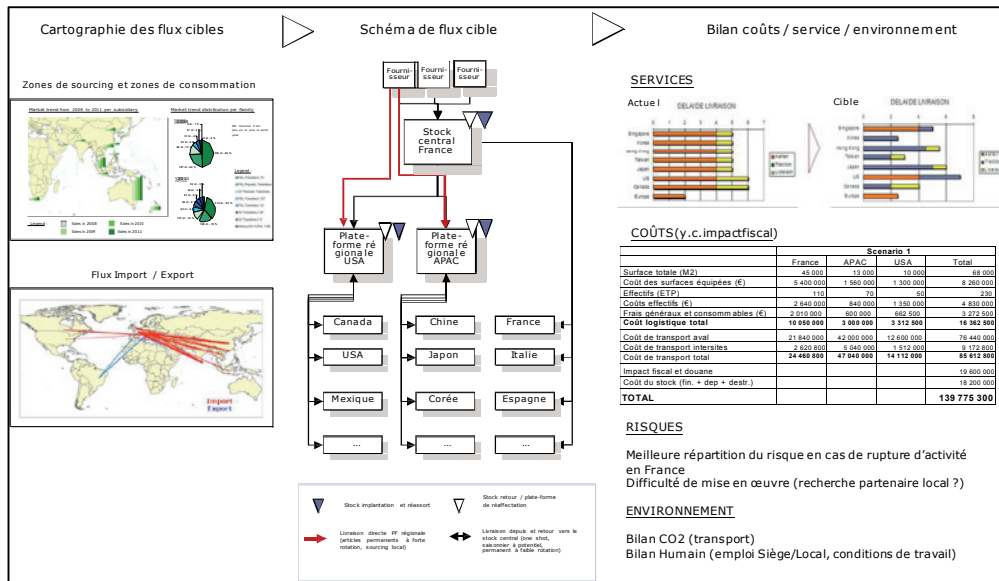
Cartographie des flux cibles

Schéma de flux cible

Bilan coûts / service / environnement

Zones de sourcing et zones de consommation

Market trend from 2008 to 2011 per subsidiary

Market trend distribution per family

Legend

Sales in 2008

Sales in 2009

Sales in 2010

Sales in 2011

Flux Import / Export

Import

Export

Fournisseur

Fournisseur

Fournisseur

Stock central France

Plate-forme régionale USA

Plate-forme régionale APAC

Canada

USA

Mexique

...

Chine

Japon

Corée

...

France

Italie

Espagne

...

Stock implantation et réassort

Stock retour / plate-forme de réaffectation

Livraison directe PF régionale (articles permanents à forte rotation, sourcing local)

Livraison depuis et retour vers le stock central (one shot, saisonnier à potentiel, permanent à faible rotation)

SERVICES

Actuel

DELAI DE LIVRAISON

Cible

DELAI DE LIVRAISON

Singapore

Korea

Hong Kong

Taiwan

Japan

US

Canada

Europe

COÛTS(y.c.impactfiscal)

| | Scenario 1 | | | |
|---|---|---|---|---|
| | France | APAC | USA | Total |
| Surface totale (M2) | 45 000 | 13 000 | 10 000 | 68 000 |
| Coût des surfaces équipées (€) | 5 400 000 | 1 560 000 | 1 300 000 | 8 260 000 |
| Effectifs (ETP) | 110 | 70 | 50 | 230 |
| Coûts effectifs (€) | 2 640 000 | 840 000 | 1 350 000 | 4 830 000 |
| Frais généraux et consommables (€) | 2 010 000 | 600 000 | 662 500 | 3 272 500 |
| Coût logistique total | 10 050 000 | 3 000 000 | 3 312 500 | 16 362 500 |
| Coût de transport aval | 21 840 000 | 42 000 000 | 12 600 000 | 76 440 000 |
| Coût de transport intersites | 2 620 800 | 5 040 000 | 1 512 000 | 9 172 800 |
| Coût de transport total | 24 460 800 | 47 040 000 | 14 112 000 | 85 612 800 |
| Impact fiscal et douane | | | | 19 600 000 |
| Coût du stock (fin. + dep + destr.) | | | | 18 200 000 |
| TOTAL | | | | 139 775 300 |

RISQUES

Meilleure répartition du risque en cas de rupture d'activité en France
Difficulté de mise en œuvre (recherche partenaire local ?)

ENVIRONNEMENT

Bilan CO2 (transport)
Bilan Humain (emploi Siège/Local, conditions de travail)